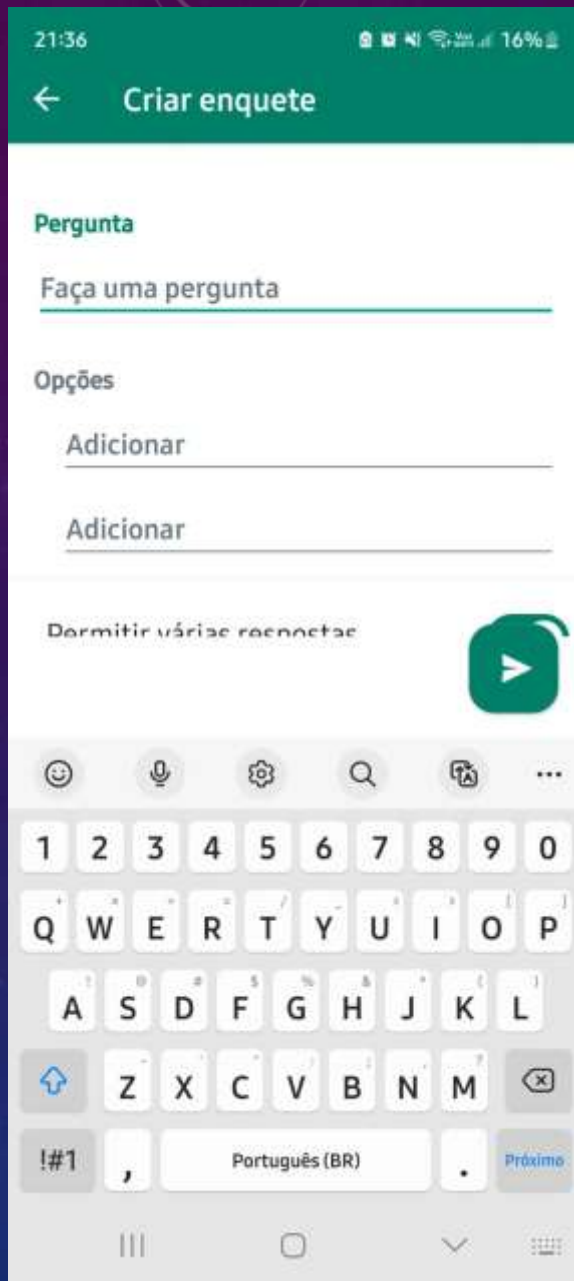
21:36 16%

Criar enquete

Pergunta

Faça uma pergunta

Opções

Adicionar

Adicionar

Permitir várias respostas

1 2 3 4 5 6 7 8 9 0
Q W E R T Y U I O P
A S D F G H J K L
Z X C V B N M
!#1 , Português (BR) . Próximo